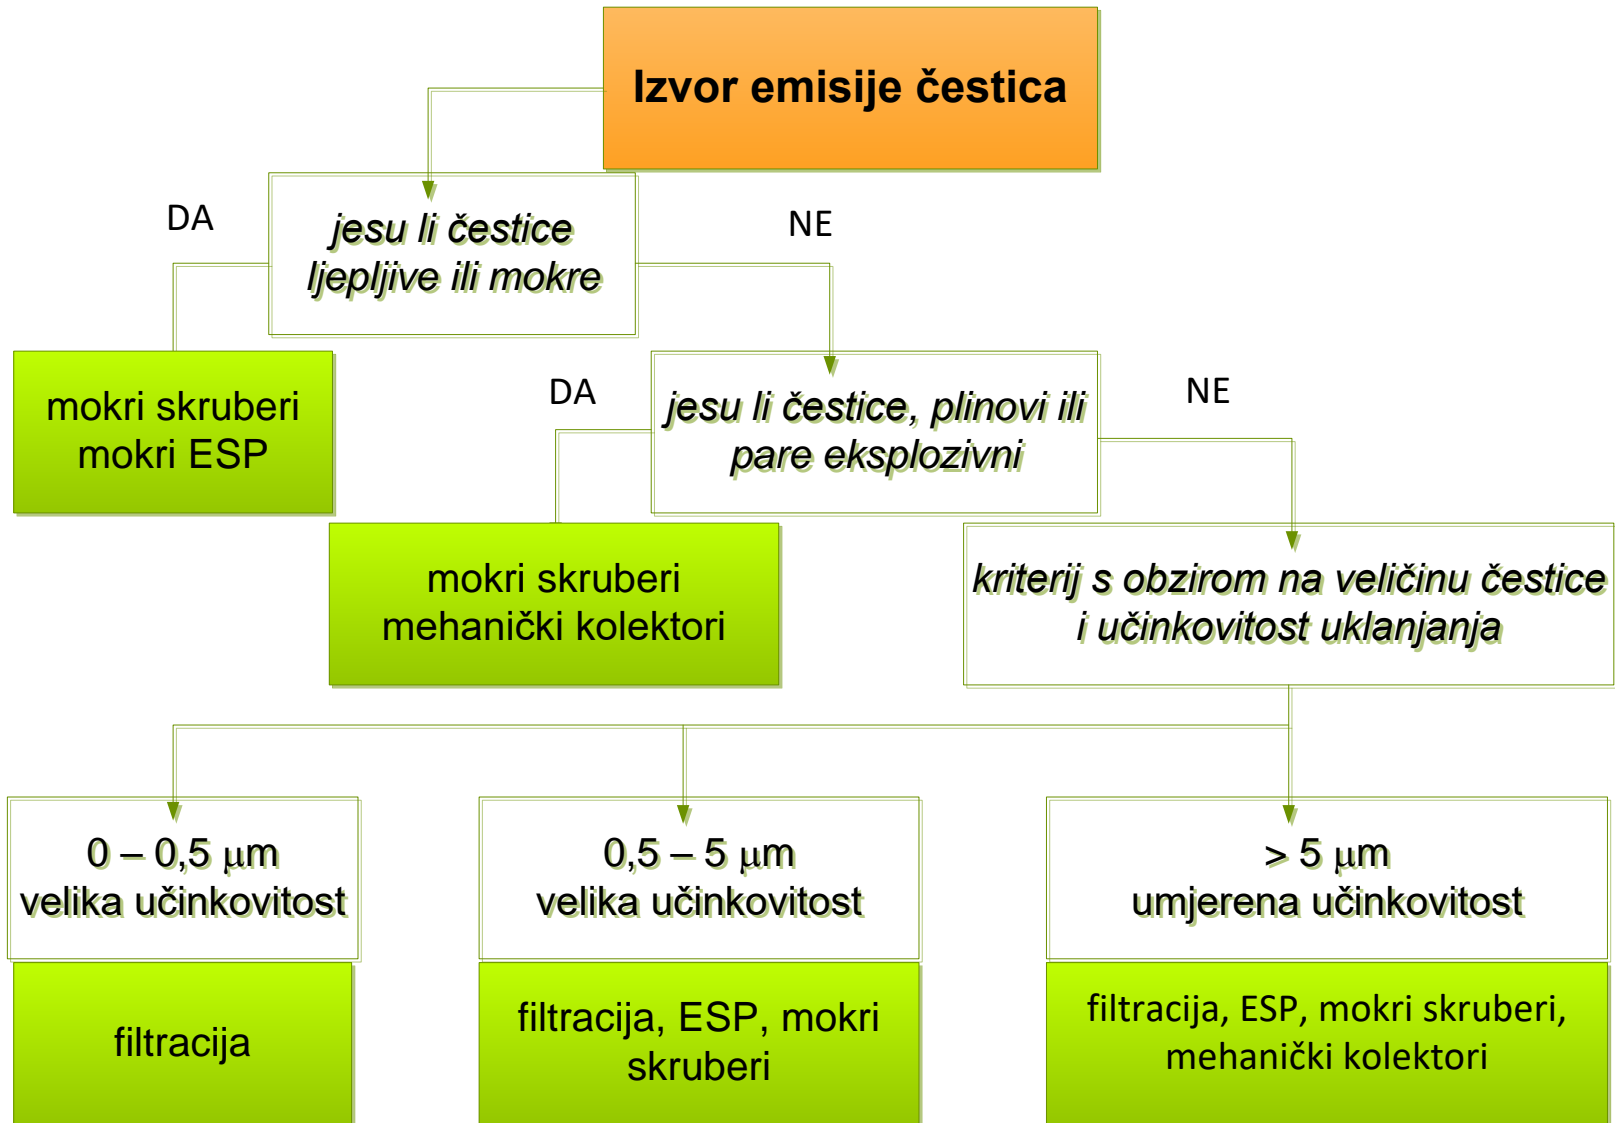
Izvor emisije čestica

DA

jesu li čestice ljepljive ili mokre

NE

mokri skruberi
mokri ESP

DA

jesu li čestice, plinovi ili pare eksplozivni

NE

mokri skruberi
mehanički kolektori

kriterij s obzirom na veličinu čestice i učinkovitost uklanjanja

0 – 0,5 μm
velika učinkovitost

0,5 – 5 μm
velika učinkovitost

> 5 μm
umjerena učinkovitost

filtracija

filtracija, ESP, mokri skruberi

filtracija, ESP, mokri skruberi, mehanički kolektori